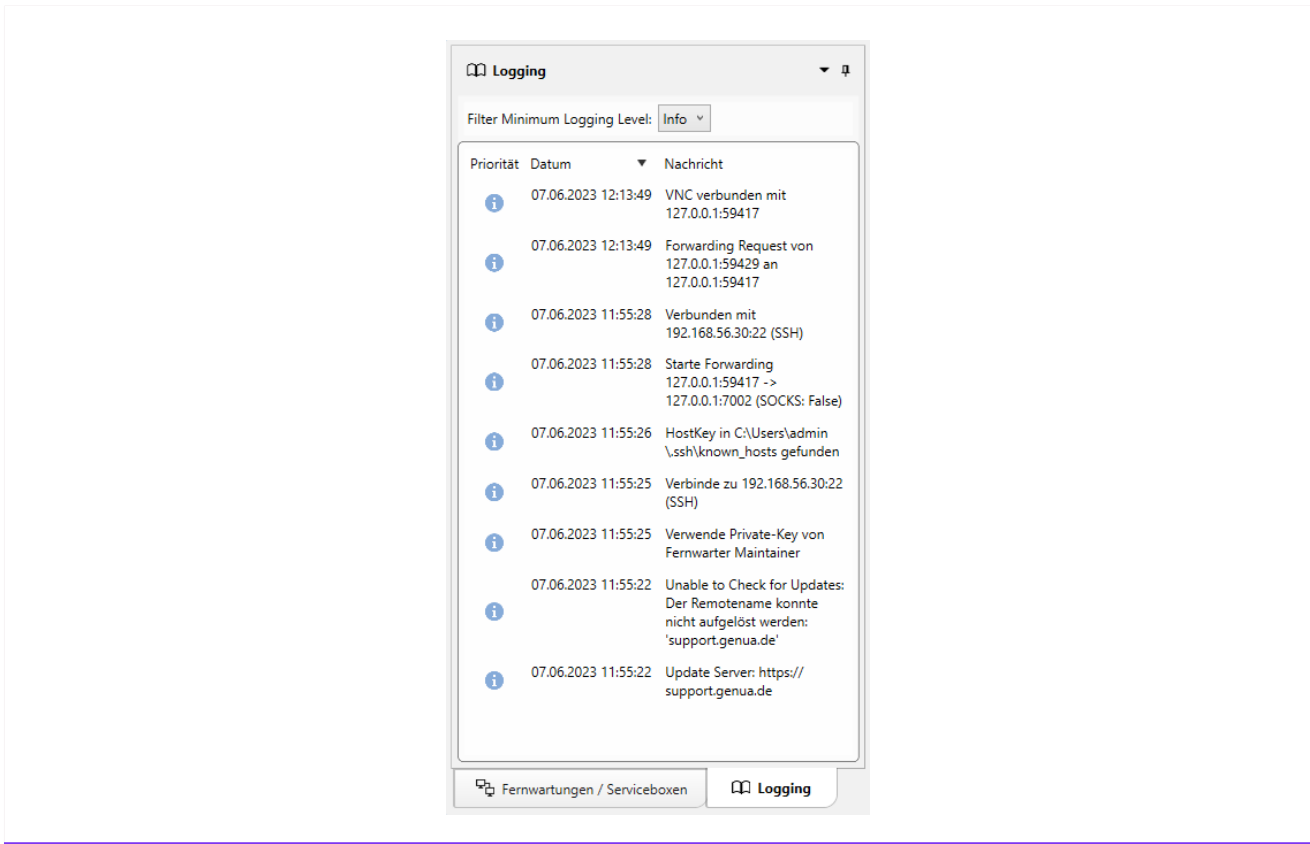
Logging

Filter Minimum Logging Level: Info

| Priorität | Datum | Nachricht |
|---|---|---|
| | 07.06.2023 12:13:49 | VNC verbunden mit 127.0.0.1:59417 |
| | 07.06.2023 12:13:49 | Forwarding Request von 127.0.0.1:59429 an 127.0.0.1:59417 |
| | 07.06.2023 11:55:28 | Verbunden mit 192.168.56.30:22 (SSH) |
| | 07.06.2023 11:55:28 | Starte Forwarding 127.0.0.1:59417 -> 127.0.0.1:7002 (SOCKS: False) |
| | 07.06.2023 11:55:26 | HostKey in C:\Users\admin\.ssh\known_hosts gefunden |
| | 07.06.2023 11:55:25 | Verbinde zu 192.168.56.30:22 (SSH) |
| | 07.06.2023 11:55:25 | Verwende Private-Key von Fernwarter Maintainer |
| | 07.06.2023 11:55:22 | Unable to Check for Updates: Der Remotename konnte nicht aufgelöst werden: 'support.genua.de' |
| | 07.06.2023 11:55:22 | Update Server: https://support.genua.de |

Fernwartungen / Serviceboxen
Logging